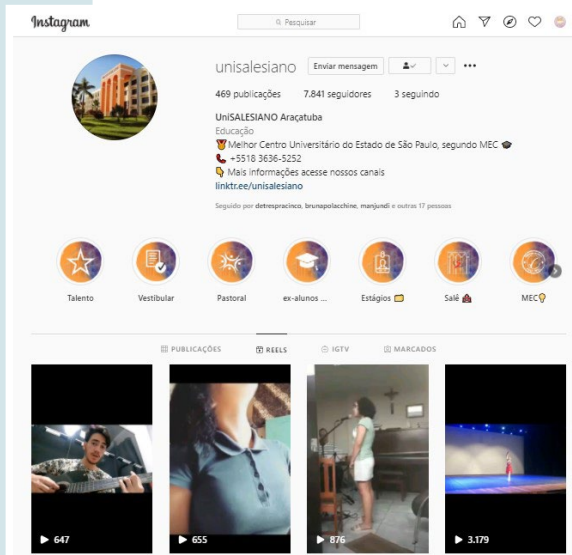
Instagram

Pesquisar

unisalesiano Enviar mensagem

469 publicações 7.841 seguidores 3 seguindo

UniSALESIANO Araçatuba
Educação
🏅Melhor Centro Universitário do Estado de São Paulo, segundo MEC 🎓
📞 +5518 3636-5252
👇 Mais informações acesse nossos canais
linktr.ee/unisalesiano

Seguido por detrespracinco, brunapolacchine, manjundi e outras 17 pessoas

Talento
Vestibular
Pastoral
ex-alunos ...
Estágios 📁
Salê 🏫
MEC💡

PUBLICAÇÕES REELS IGTV MARCADOS

▶ 647
▶ 655
▶ 876
▶ 3.179